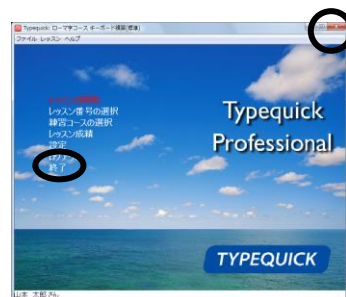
Typequick ローマ字コース キーボード運指(標準)
ファイル レッスン ヘルプ

レッスン開始
レッスン番号の選択
練習コースの選択
レッスン成績
設定
ログオフ
終了

Typequick Professional

TYPEQUICK

山本 太郎さん